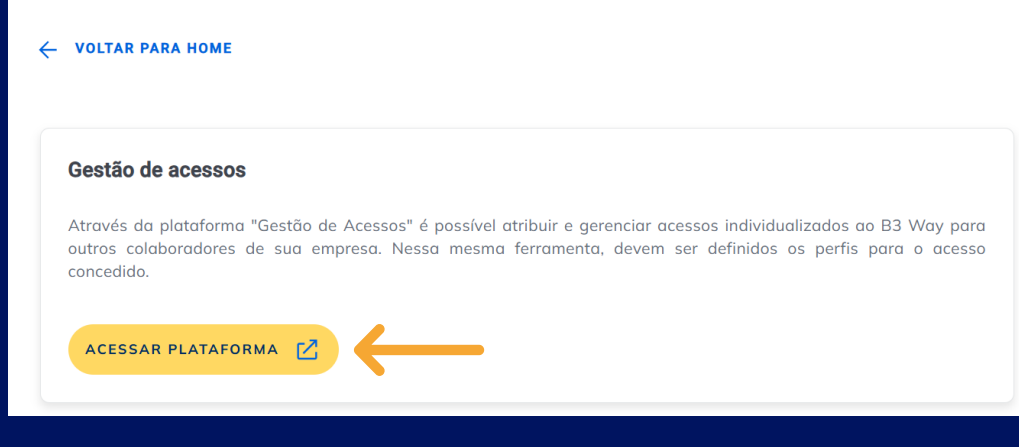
VOLTAR PARA HOME

Gestão de acessos

Através da plataforma "Gestão de Acessos" é possível atribuir e gerenciar acessos individualizados ao B3 Way para outros colaboradores de sua empresa. Nessa mesma ferramenta, devem ser definidos os perfis para o acesso concedido.

ACESSAR PLATAFORMA